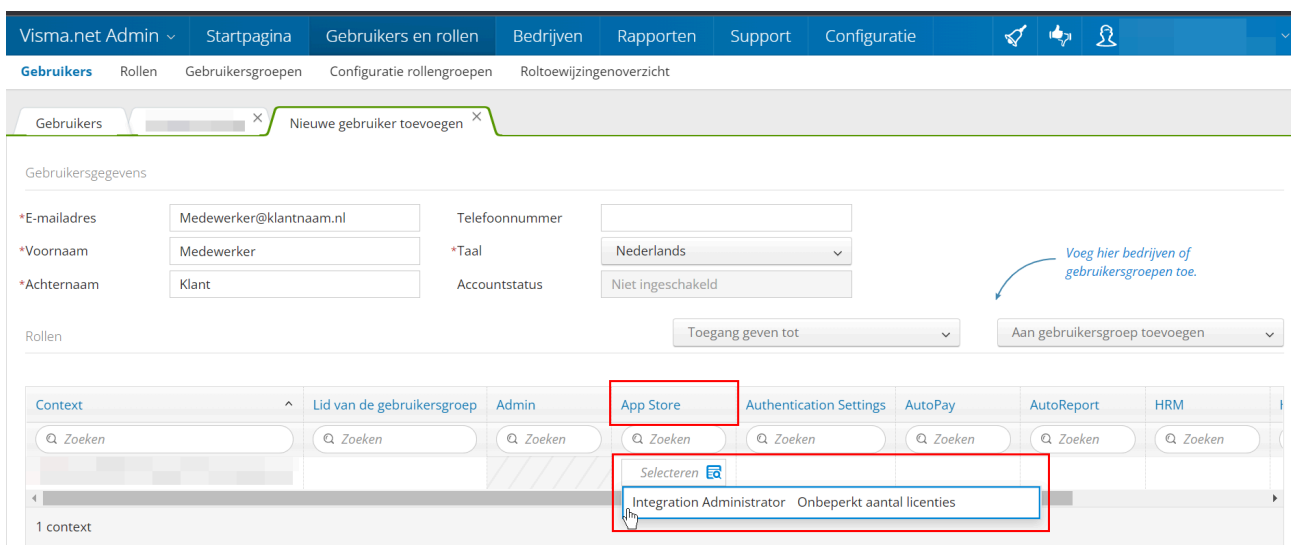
Visma.net Admin ⌄ Startpagina Gebruikers en rollen Bedrijven Rapporten Support Configuratie

Gebruikers Rollen Gebruikersgroepen Configuratie rollengroepen Roltoewijzingenoverzicht

Gebruikers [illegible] × Nieuwe gebruiker toevoegen ×

Gebruikersgegevens

*E-mailadres Medewerker@klantnaam.nl Telefoonnummer

*Voornaam Medewerker *Taal Nederlands

*Achternaam Klant Accountstatus Niet ingeschakeld

Voeg hier bedrijven of gebruikersgroepen toe.

Rollen

Toegang geven tot

Aan gebruikersgroep toevoegen

| Context | Lid van de gebruikersgroep | Admin | App Store | Authentication Settings | AutoPay | AutoReport | HRM |
|---|---|---|---|---|---|---|---|
| Zoeken | Zoeken | Zoeken | Zoeken | Zoeken | Zoeken | Zoeken | Zoeken |
| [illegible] | | | Selecteren | | | | |

Integration Administrator Onbeperkt aantal licenties

1 context